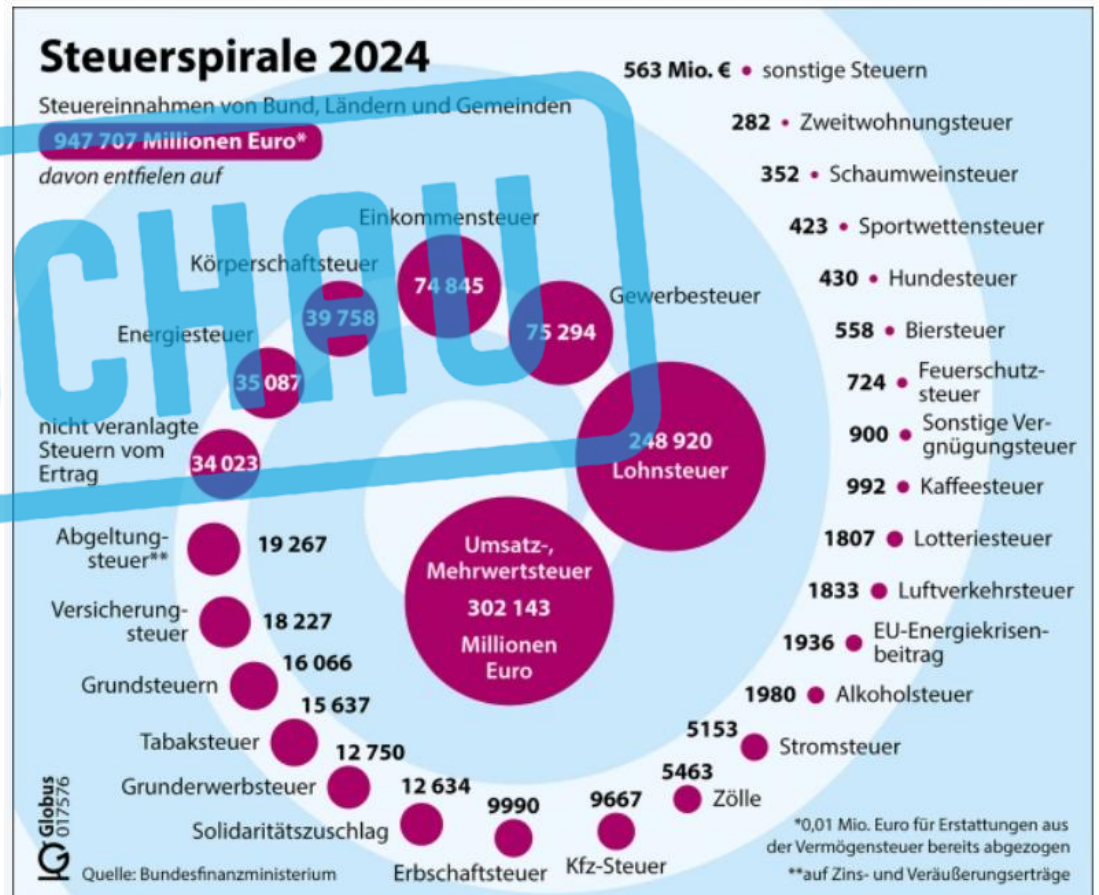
Steuerspirale 2024

Steuereinnahmen von Bund, Ländern und Gemeinden

947 707 Millionen Euro*

davon entfielen auf

CHAU

Einkommensteuer 74 845

Körperschaftsteuer 39 758

Gewerbesteuer 75 294

Energiesteuer 35 087

nicht veranlagte Steuern vom Ertrag 34 023

248 920 Lohnsteuer

Umsatz-, Mehrwertsteuer 302 143 Millionen Euro

Abgeltungsteuer** 19 267

Versicherungsteuer 18 227

Grundsteuern 16 066

Tabaksteuer 15 637

Grunderwerbsteuer 12 750

Solidaritätszuschlag 12 634

Erbschaftsteuer 9990

Kfz-Steuer 9667

Zölle 5463

Stromsteuer 5153

563 Mio. € sonstige Steuern

282 Zweitwohnungsteuer

352 Schaumweinsteuer

423 Sportwettensteuer

430 Hundesteuer

558 Biersteuer

724 Feuerschutzsteuer

900 Sonstige Vergnügungsteuer

992 Kaffeesteuer

1807 Lotteriesteuer

1833 Luftverkehrsteuer

1936 EU-Energiekrisenbeitrag

1980 Alkoholsteuer

*0,01 Mio. Euro für Erstattungen aus der Vermögensteuer bereits abgezogen

**auf Zins- und Veräußerungserträge

Globus 017576

Quelle: Bundesfinanzministerium